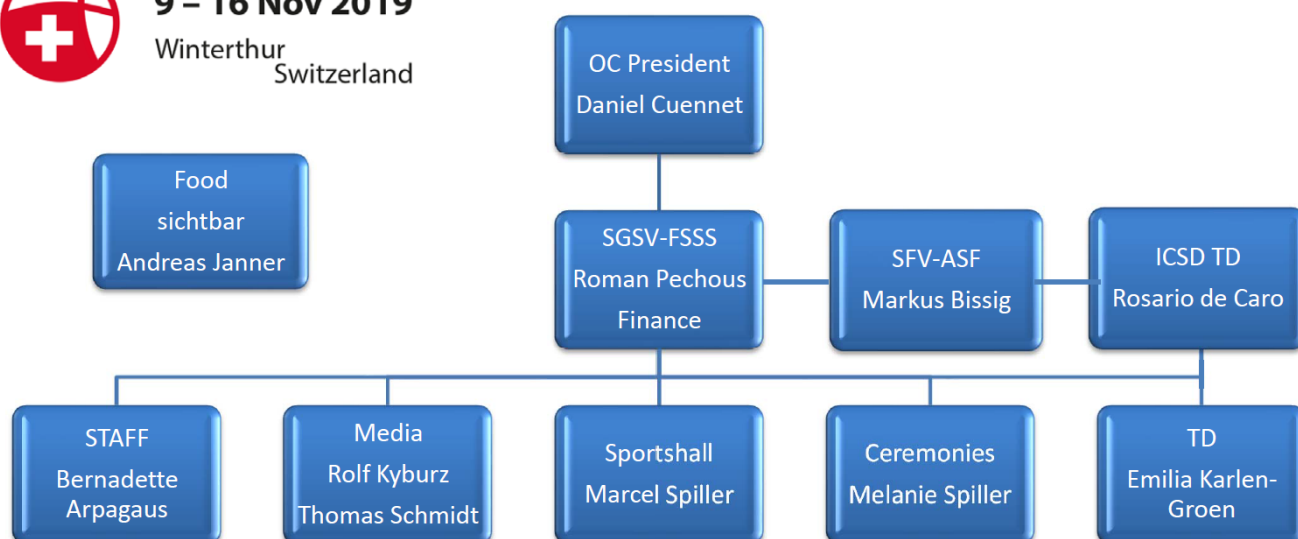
9 – 16 Nov 2019
Winterthur
Switzerland

OC President
Daniel Cuennet

Food
sichtbar
Andreas Janner

SGSV-FSSS
Roman Pechous
Finance

SFV-ASF
Markus Bissig

ICSD TD
Rosario de Caro

STAFF
Bernadette Arpagaus

Media
Rolf Kyburz
Thomas Schmidt

Sportshall
Marcel Spiller

Ceremonies
Melanie Spiller

TD
Emilia Karlen-Groen